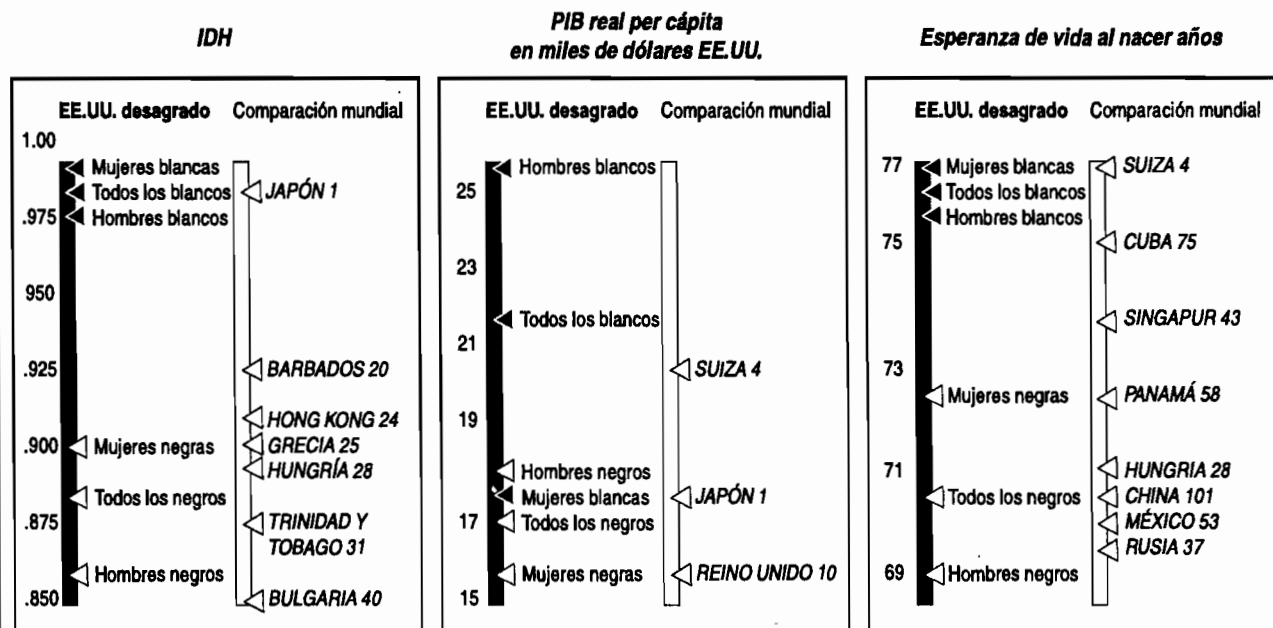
IDH

EE.UU. desagrado Comparación mundial

1.00
Mujeres blancas
Todos los blancos
JAPÓN 1
.975
Hombres blancos
950
.925
BARBADOS 20
HONG KONG 24
.900
Mujeres negras
GRECIA 25
HUNGRÍA 28
Todos los negros
.875
TRINIDAD Y TOBAGO 31
Hombres negros
.850
BULGARIA 40

PIB real per cápita en miles de dólares EE.UU.

EE.UU. desagrado Comparación mundial

Hombres blancos
25
23
Todos los blancos
21
SUIZA 4
19
Hombres negros
Mujeres blancas
JAPÓN 1
17
Todos los negros
Mujeres negras
REINO UNIDO 10
15

Esperanza de vida al nacer años

EE.UU. desagrado Comparación mundial

77
Mujeres blancas
SUIZA 4
Todos los blancos
Hombres blancos
75
CUBA 75
SINGAPUR 43
73
Mujeres negras
PANAMÁ 58
71
HUNGRIA 28
Todos los negros
CHINA 101
MÉXICO 53
RUSIA 37
69
Hombres negros